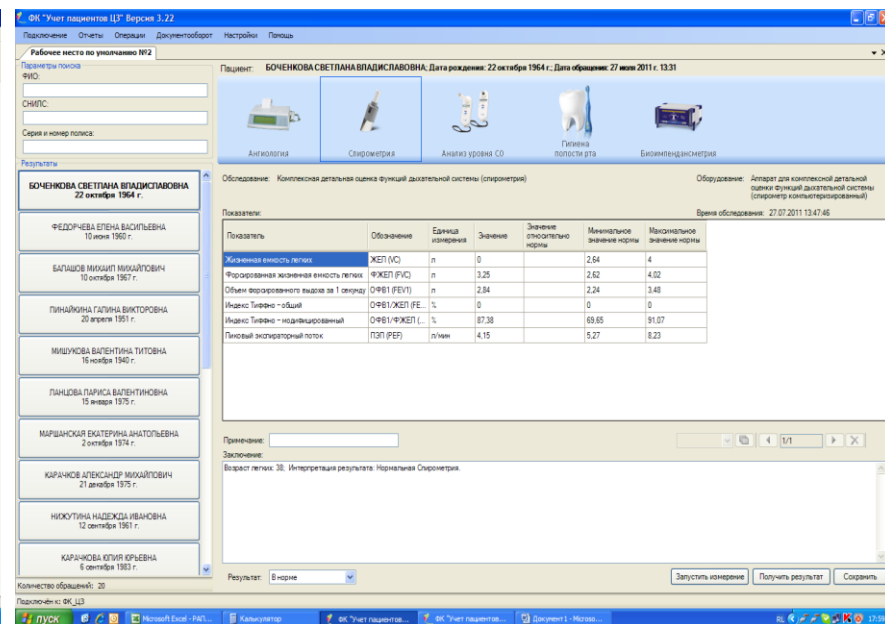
ФК "Учет пациентов ЦЗ" Версия 3.22

Подключение Отчеты Операции Документооборот Настройки Помощь

Рабочее место по умолчанию №2

Параметры поиска
ФИО:
СНИЛС:
Серия и номер полиса:

Результаты

БОЧЕНКОВА СВЕТЛАНА ВЛАДИСЛАВОВНА
22 октября 1964 г.

ФЕДОРЧЕВА ЕЛЕНА ВАСИЛЬЕВНА
10 июня 1960 г.

БАЛАШОВ МИХАИЛ МИХАЙЛОВИЧ
10 октября 1967 г.

ПИНАЙКИНА ГАЛИНА ВИКТОРОВНА
20 апреля 1951 г.

МИШУКОВА ВАЛЕНТИНА ТИТОВНА
16 ноября 1940 г.

ПАНЦОВА ЛАРИСА ВАЛЕНТИНОВНА
15 января 1975 г.

МАРШАНСКАЯ ЕКАТЕРИНА АНАТОЛЬЕВНА
2 октября 1974 г.

КАРАЧКОВ АЛЕКСАНДР МИХАЙЛОВИЧ
21 декабря 1975 г.

НИЖУТИНА НАДЕЖДА ИВАНОВНА
12 сентября 1961 г.

КАРАЧКОВА ЮЛИЯ ЮРЬЕВНА
6 сентября 1983 г.

Количество обращений: 20

Пациент: БОЧЕНКОВА СВЕТЛАНА ВЛАДИСЛАВОВНА; Дата рождения: 22 октября 1964 г.; Дата обращения: 27 июля 2011 г. 13:31

Ангиология
Спирометрия
Анализ уровня CO
Гигиена полости рта
Биоимпедансметрия

Обследование: Комплексная детальная оценка функций дыхательной системы (спирометрия)

Оборудование: Аппарат для комплексной детальной оценки функций дыхательной системы (спирометр компьютеризированный)

Показатели:

Время обследования: 27.07.2011 13:47:46

| Показатель | Обозначение | Единица измерения | Значение | Значение относительно нормы | Минимальное значение нормы | Максимальное значение нормы |
|---|---|---|---|---|---|---|
| Жизненная емкость легких | ЖЕЛ (VC) | л | 0 | | 2,64 | 4 |
| Форсированная жизненная емкость легких | ФЖЕЛ (FVC) | л | 3,25 | | 2,62 | 4,02 |
| Объем форсированного выдоха за 1 секунду | ОФВ1 (FEV1) | л | 2,84 | | 2,24 | 3,48 |
| Индекс Тиффно - общий | ОФВ1/ЖЕЛ (FE... | % | 0 | | 0 | 0 |
| Индекс Тиффно - модифицированный | ОФВ1/ФЖЕЛ (... | % | 87,38 | | 69,65 | 91,07 |
| Пиковый экспираторный поток | ПЭП (PEF) | л/мин | 4,15 | | 5,27 | 8,23 |

Примечание:

1/1

Заключение:
Возраст легких: 38; Интерпретация результата: Нормальная Спирометрия.

Результат: В норме

Запустить измерение
Получить результат
Сохранить

Подключен к: ФК_ЦЗ

пуск
Microsoft Excel - РАП...
Калькулятор
ФК "Учет пациентов...
ФК "Учет пациентов...
Документ1 - Microso...
RL
17:59